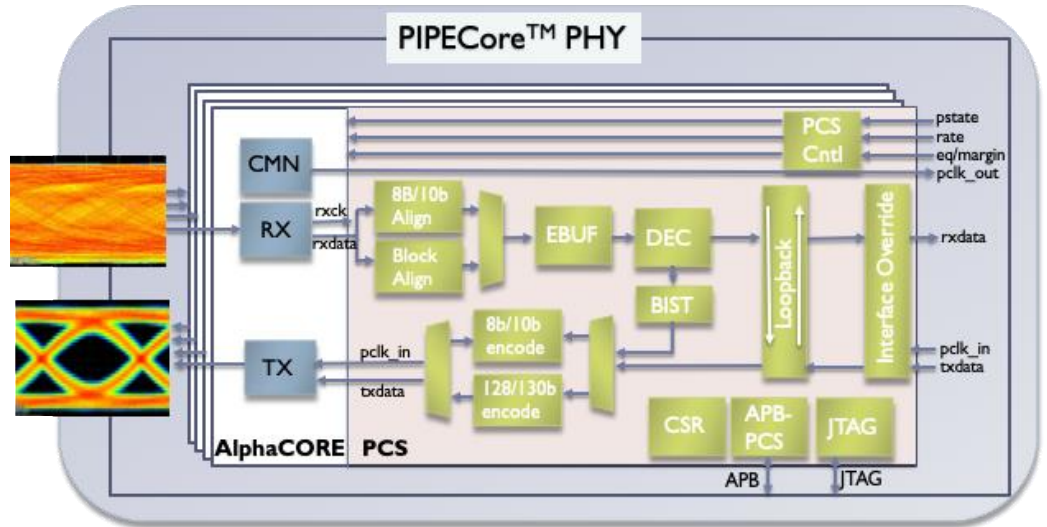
PIPECore™ PHY

PCS Cntl

pstate
rate
eq/margin
pclk_out

CMN

RX

rxck
rxdata

8B/10b Align

Block Align

EBUF

DEC

BIST

Loopback

Interface Override

rxdata

pclk_in
txdata

TX

pclk_in
txdata

8b/10b encode

128/130b encode

CSR

APB-PCS

JTAG

AlphaCORE

PCS

APB

JTAG